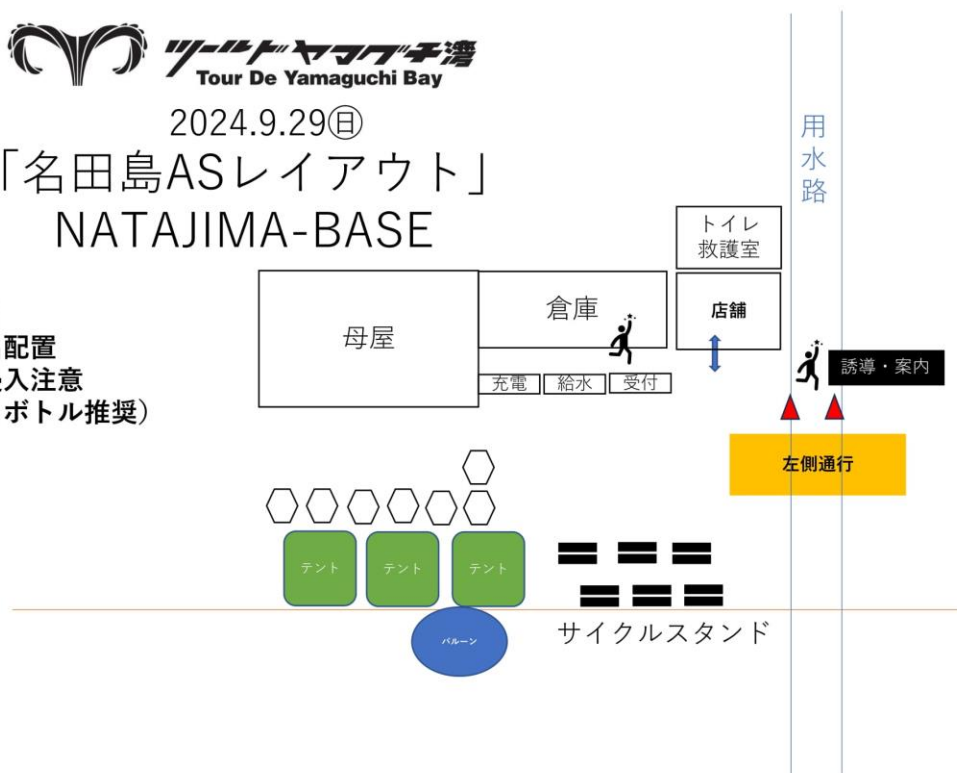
ツールドヤマグチ湾
Tour De Yamaguchi Bay

2024.9.29㊐
「名田島ASレイアウト」
NATAJIMA-BASE

配置
入注意
ボトル推奨)

用水路

トイレ
救護室

母屋

倉庫

店舗

充電 給水 受付

誘導・案内

左側通行

テント テント テント

バルーン

サイクルスタンド